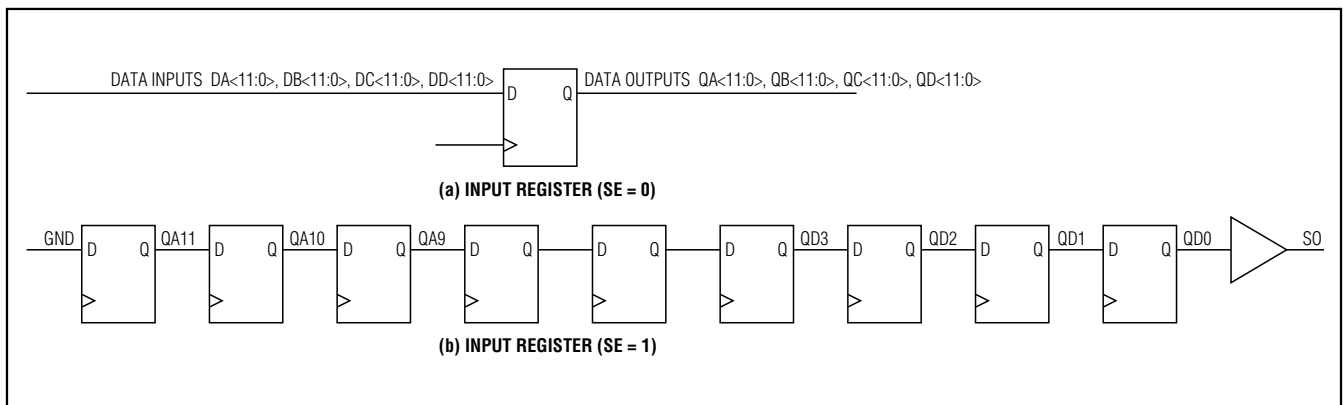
DATA INPUTS DA<11:0>, DB<11:0>, DC<11:0>, DD<11:0>
D Q
DATA OUTPUTS QA<11:0>, QB<11:0>, QC<11:0>, QD<11:0>

(a) INPUT REGISTER (SE = 0)

GND D Q QA11 D Q QA10 D Q QA9 D Q D Q D Q QD3 D Q QD2 D Q QD1 D Q QD0 SO

(b) INPUT REGISTER (SE = 1)